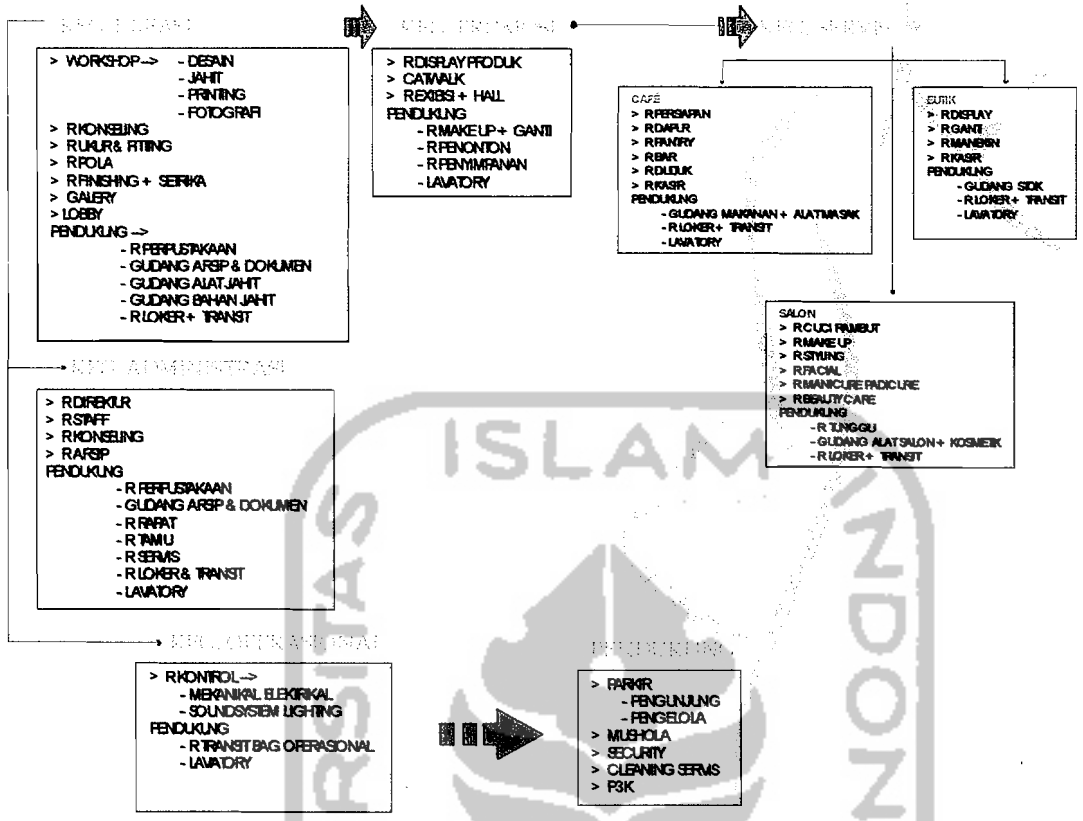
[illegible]

> WORKSHOP --> - DESAIN
- JAHIT
- PRINTING
- FOTOGRAFI
> R KONSELING
> R UKUR & FITTING
> R POLA
> R FINISHING + SETRIKA
> GALERY
> LOBBY
PENDUKUNG -->
- R PERPUSTAKAAN
- GUDANG ARSIP & DOKUMEN
- GUDANG ALAT JAHIT
- GUDANG BAHAN JAHIT
- R LOKER + TRANSIT

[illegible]

> R DISPLAY PRODUK
> CATWALK
> R EXIBISI + HALL
PENDUKUNG
- R MAKE UP + GANTI
- R PENONTON
- R PENYIMPANAN
- LAVATORY

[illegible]

CAFE
> R PERSIAPAN
> R DAPUR
> R PANTRY
> R BAR
> R DUDUK
> R KASIR
PENDUKUNG
- GUDANG MAKANAN + ALAT MASAK
- R LOKER + TRANSIT
- LAVATORY

BUTIK
> R DISPLAY
> R GANTI
> R MANEKIN
> R KASIR
PENDUKUNG
- GUDANG STOK
- R LOKER + TRANSIT
- LAVATORY

SALON
> R CUCI RAMBUT
> R MAKE UP
> R STYLING
> R FACIAL
> R MANICURE PADICURE
> R BEAUTY CARE
PENDUKUNG
- R TUNGGU
- GUDANG ALAT SALON + KOSMETIK
- R LOKER + TRANSIT

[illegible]

> R DIREKTUR
> R STAFF
> R KONSELING
> R ARSIP
PENDUKUNG
- R PERPUSTAKAAN
- GUDANG ARSIP & DOKUMEN
- R RAPAT
- R TAMU
- R SERVIS
- R LOKER & TRANSIT
- LAVATORY

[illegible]

> R KONTROL -->
- MEKANIKAL ELEKTRIKAL
- SOUNDSYSTEM LIGHTING
PENDUKUNG
- R TRANSIT BAG OPERASIONAL
- LAVATORY

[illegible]

> PARKIR
- PENGUNJUNG
- PENGELOLA
> MUSHOLA
> SECURITY
> CLEANING SERVIS
> P3K

ISLAM